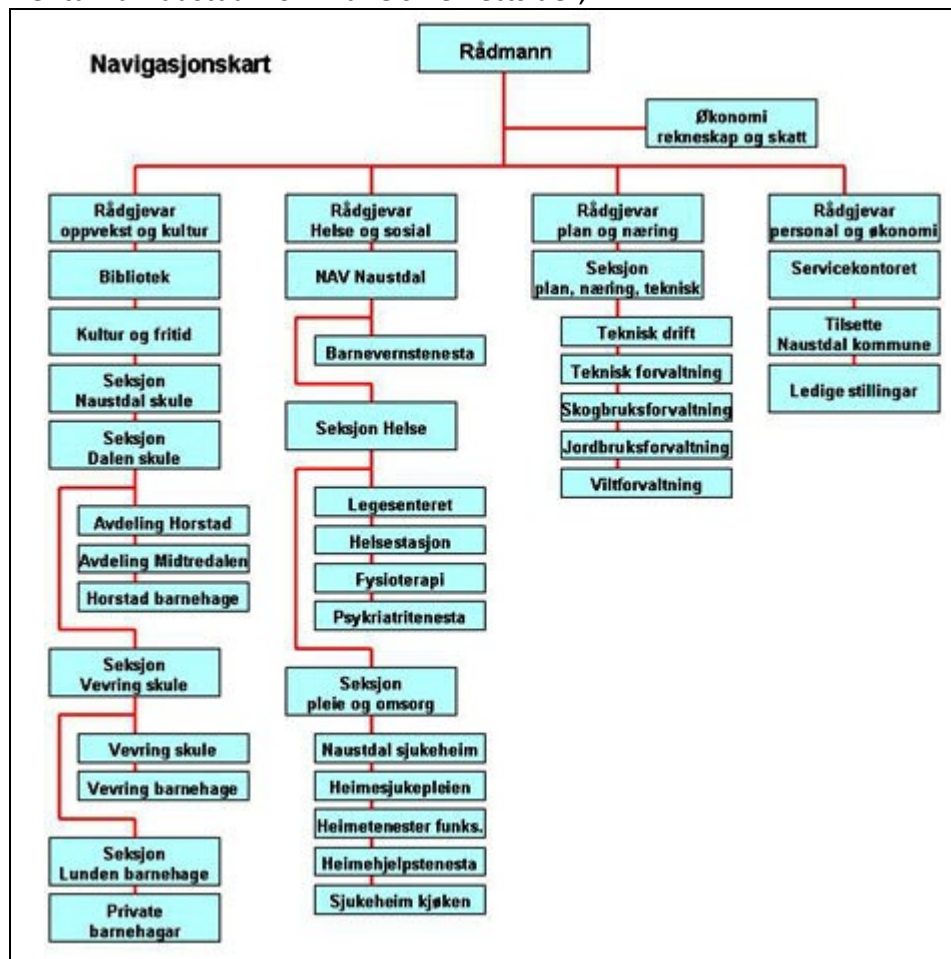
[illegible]

Navigasjonskart

Rådmann

Økonomi rekneskap og skatt

Rådgjevar oppvekst og kultur

Bibliotek

Kultur og fritid

Seksjon Naustdal skule

Seksjon Dalen skule

Avdeling Horstad

Avdeling Midtredalen

Horstad barnehage

Seksjon Vevring skule

Vevring skule

Vevring barnehage

Seksjon Lunden barnehage

Private barnehagar

Rådgjevar Helse og sosial

NAV Naustdal

Barnevernstenesta

Seksjon Helse

Legesenteret

Helsestasjon

Fysioterapi

Psykriatritenesta

Seksjon pleie og omsorg

Naustdal sjukeheim

Heimesjukepleien

Heimetenester funks.

Heimehjelpstenesta

Sjukeheim kjøken

Rådgjevar plan og næring

Seksjon plan, næring, teknisk

Teknisk drift

Teknisk forvaltning

Skogbruksforvaltning

Jordbruksforvaltning

Viltforvaltning

Rådgjevar personal og økonomi

Servicekontoret

Tilsette Naustdal kommune

Ledige stillingar